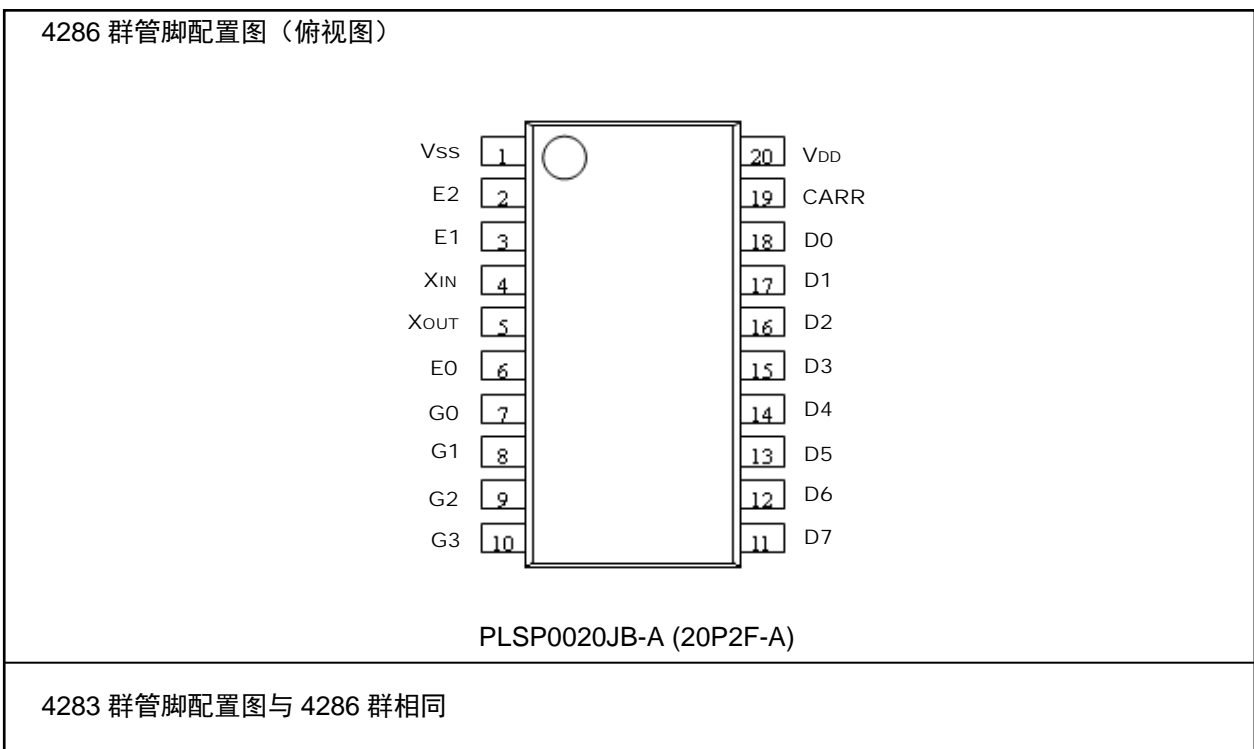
4286 群管脚配置图（俯视图）

Vss 1
E2 2
E1 3
XIN 4
XOUT 5
E0 6
G0 7
G1 8
G2 9
G3 10

20 VDD
19 CARR
18 D0
17 D1
16 D2
15 D3
14 D4
13 D5
12 D6
11 D7

PLSP0020JB-A (20P2F-A)

4283 群管脚配置图与 4286 群相同